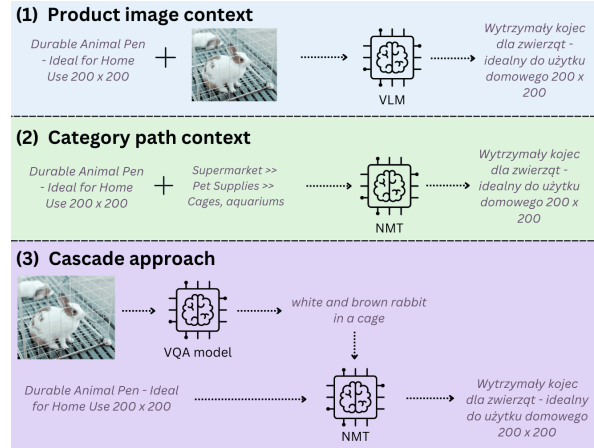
(1) Product image context

Durable Animal Pen - Ideal for Home Use 200 x 200

+

VLM

Wytrzymały kojec dla zwierząt - idealny do użytku domowego 200 x 200

(2) Category path context

Durable Animal Pen - Ideal for Home Use 200 x 200

+

Supermarket >> Pet Supplies >> Cages, aquariums

NMT

Wytrzymały kojec dla zwierząt - idealny do użytku domowego 200 x 200

(3) Cascade approach

VQA model

white and brown rabbit in a cage

Durable Animal Pen - Ideal for Home Use 200 x 200

NMT

Wytrzymały kojec dla zwierząt - idealny do użytku domowego 200 x 200